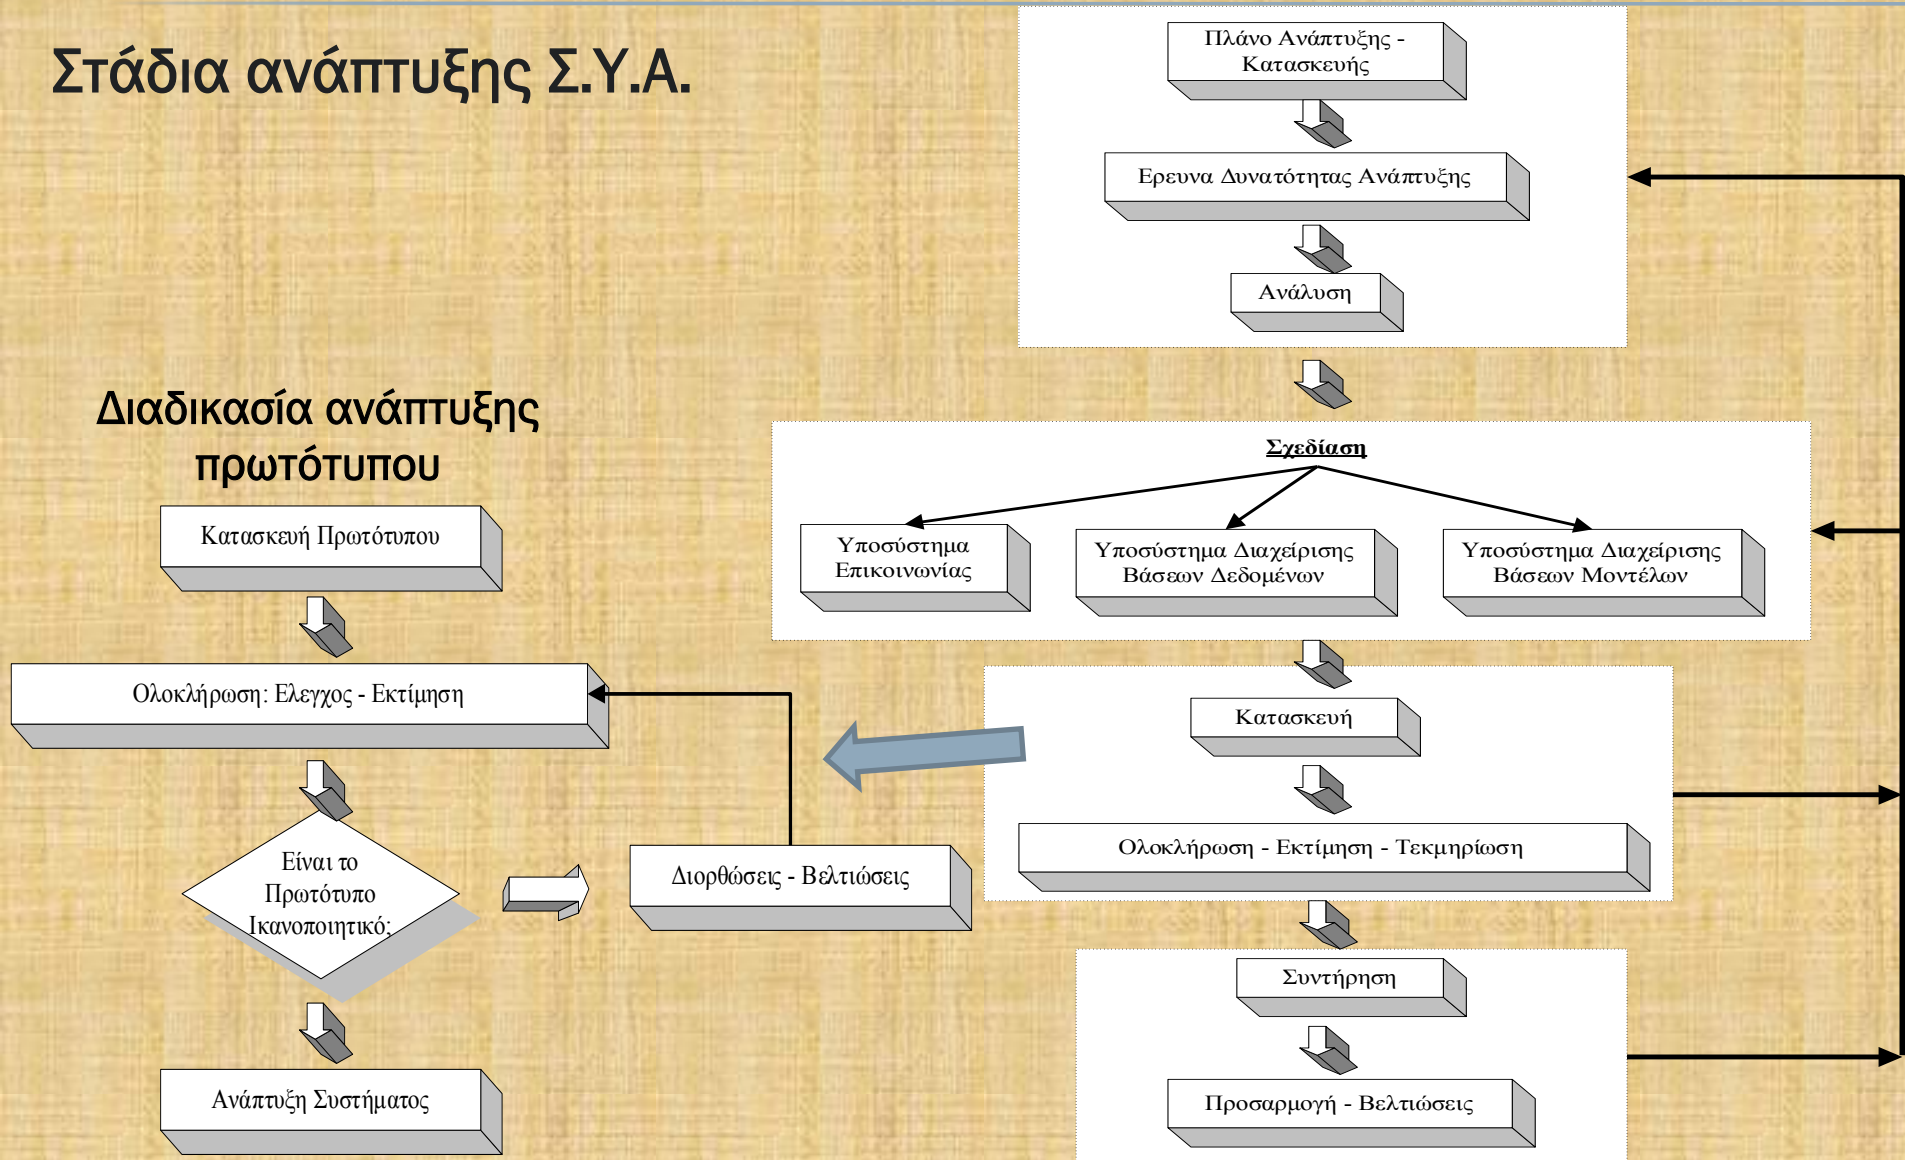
Στάδια ανάπτυξης Σ.Υ.Α.

Πλάνο Ανάπτυξης - Κατασκευής

Ερευνα Δυνατότητας Ανάπτυξης

Ανάλυση

Σχεδίαση

Υποσύστημα Επικοινωνίας

Υποσύστημα Διαχείρισης Βάσεων Δεδομένων

Υποσύστημα Διαχείρισης Βάσεων Μοντέλων

Κατασκευή

Ολοκλήρωση - Εκτίμηση - Τεκμηρίωση

Συντήρηση

Προσαρμογή - Βελτιώσεις

Διαδικασία ανάπτυξης πρωτότυπου

Κατασκευή Πρωτότυπου

Ολοκλήρωση: Ελεγχος - Εκτίμηση

Είναι το Πρωτότυπο Ικανοποιητικό;

Διορθώσεις - Βελτιώσεις

Ανάπτυξη Συστήματος